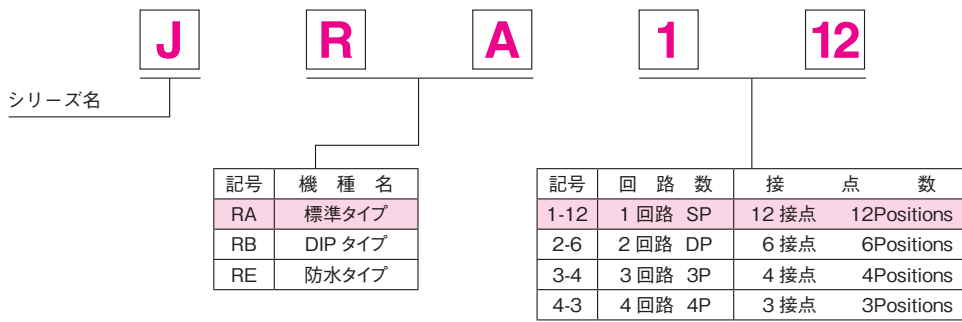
J R A 1 12

シリーズ名

| 記号 | 機 種 名 |
|---|---|
| RA | 標準タイプ |
| RB | DIP タイプ |
| RE | 防水タイプ |

| 記号 | 回 路 数 | 接 点 数 |
|---|---|---|
| 1-12 | 1 回路 SP | 12 接点 12Positions |
| 2-6 | 2 回路 DP | 6 接点 6Positions |
| 3-4 | 3 回路 3P | 4 接点 4Positions |
| 4-3 | 4 回路 4P | 3 接点 3Positions |